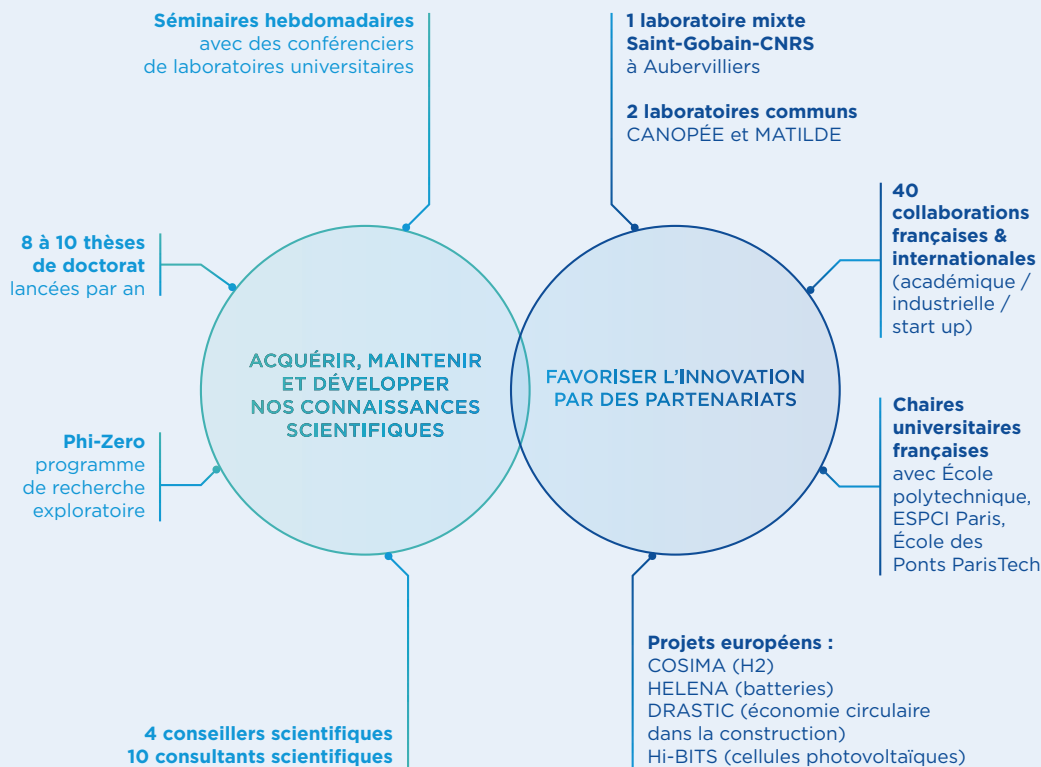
Séminaires hebdomadaires avec des conférenciers de laboratoires universitaires

1 laboratoire mixte Saint-Gobain-CNRS à Aubervilliers

2 laboratoires communs CANOPÉE et MATILDE

8 à 10 thèses de doctorat lancées par an

40 collaborations françaises & internationales (académique / industrielle / start up)

ACQUÉRIR, MAINTENIR ET DÉVELOPPER NOS CONNAISSANCES SCIENTIFIQUES

FAVORISER L'INNOVATION PAR DES PARTENARIATS

Phi-Zero programme de recherche exploratoire

Chaires universitaires françaises avec École polytechnique, ESPCI Paris, École des Ponts ParisTech

Projets européens :
COSIMA (H2)
HELENA (batteries)
DRASTIC (économie circulaire dans la construction)
Hi-BITS (cellules photovoltaïques)

4 conseillers scientifiques
10 consultants scientifiques